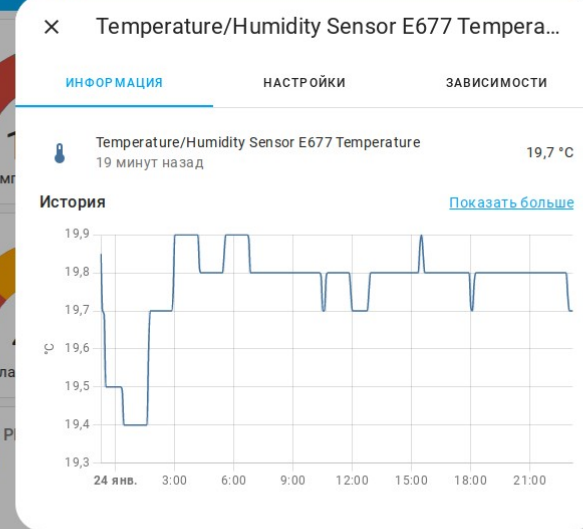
× Temperature/Humidity Sensor E677 Tempera...

ИНФОРМАЦИЯ НАСТРОЙКИ ЗАВИСИМОСТИ

Temperature/Humidity Sensor E677 Temperature
19 минут назад
19,7 °C

История
Показать больше

19,9
19,8
19,7
19,6
19,5
19,4
19,3
°C

24 янв. 3:00 6:00 9:00 12:00 15:00 18:00 21:00